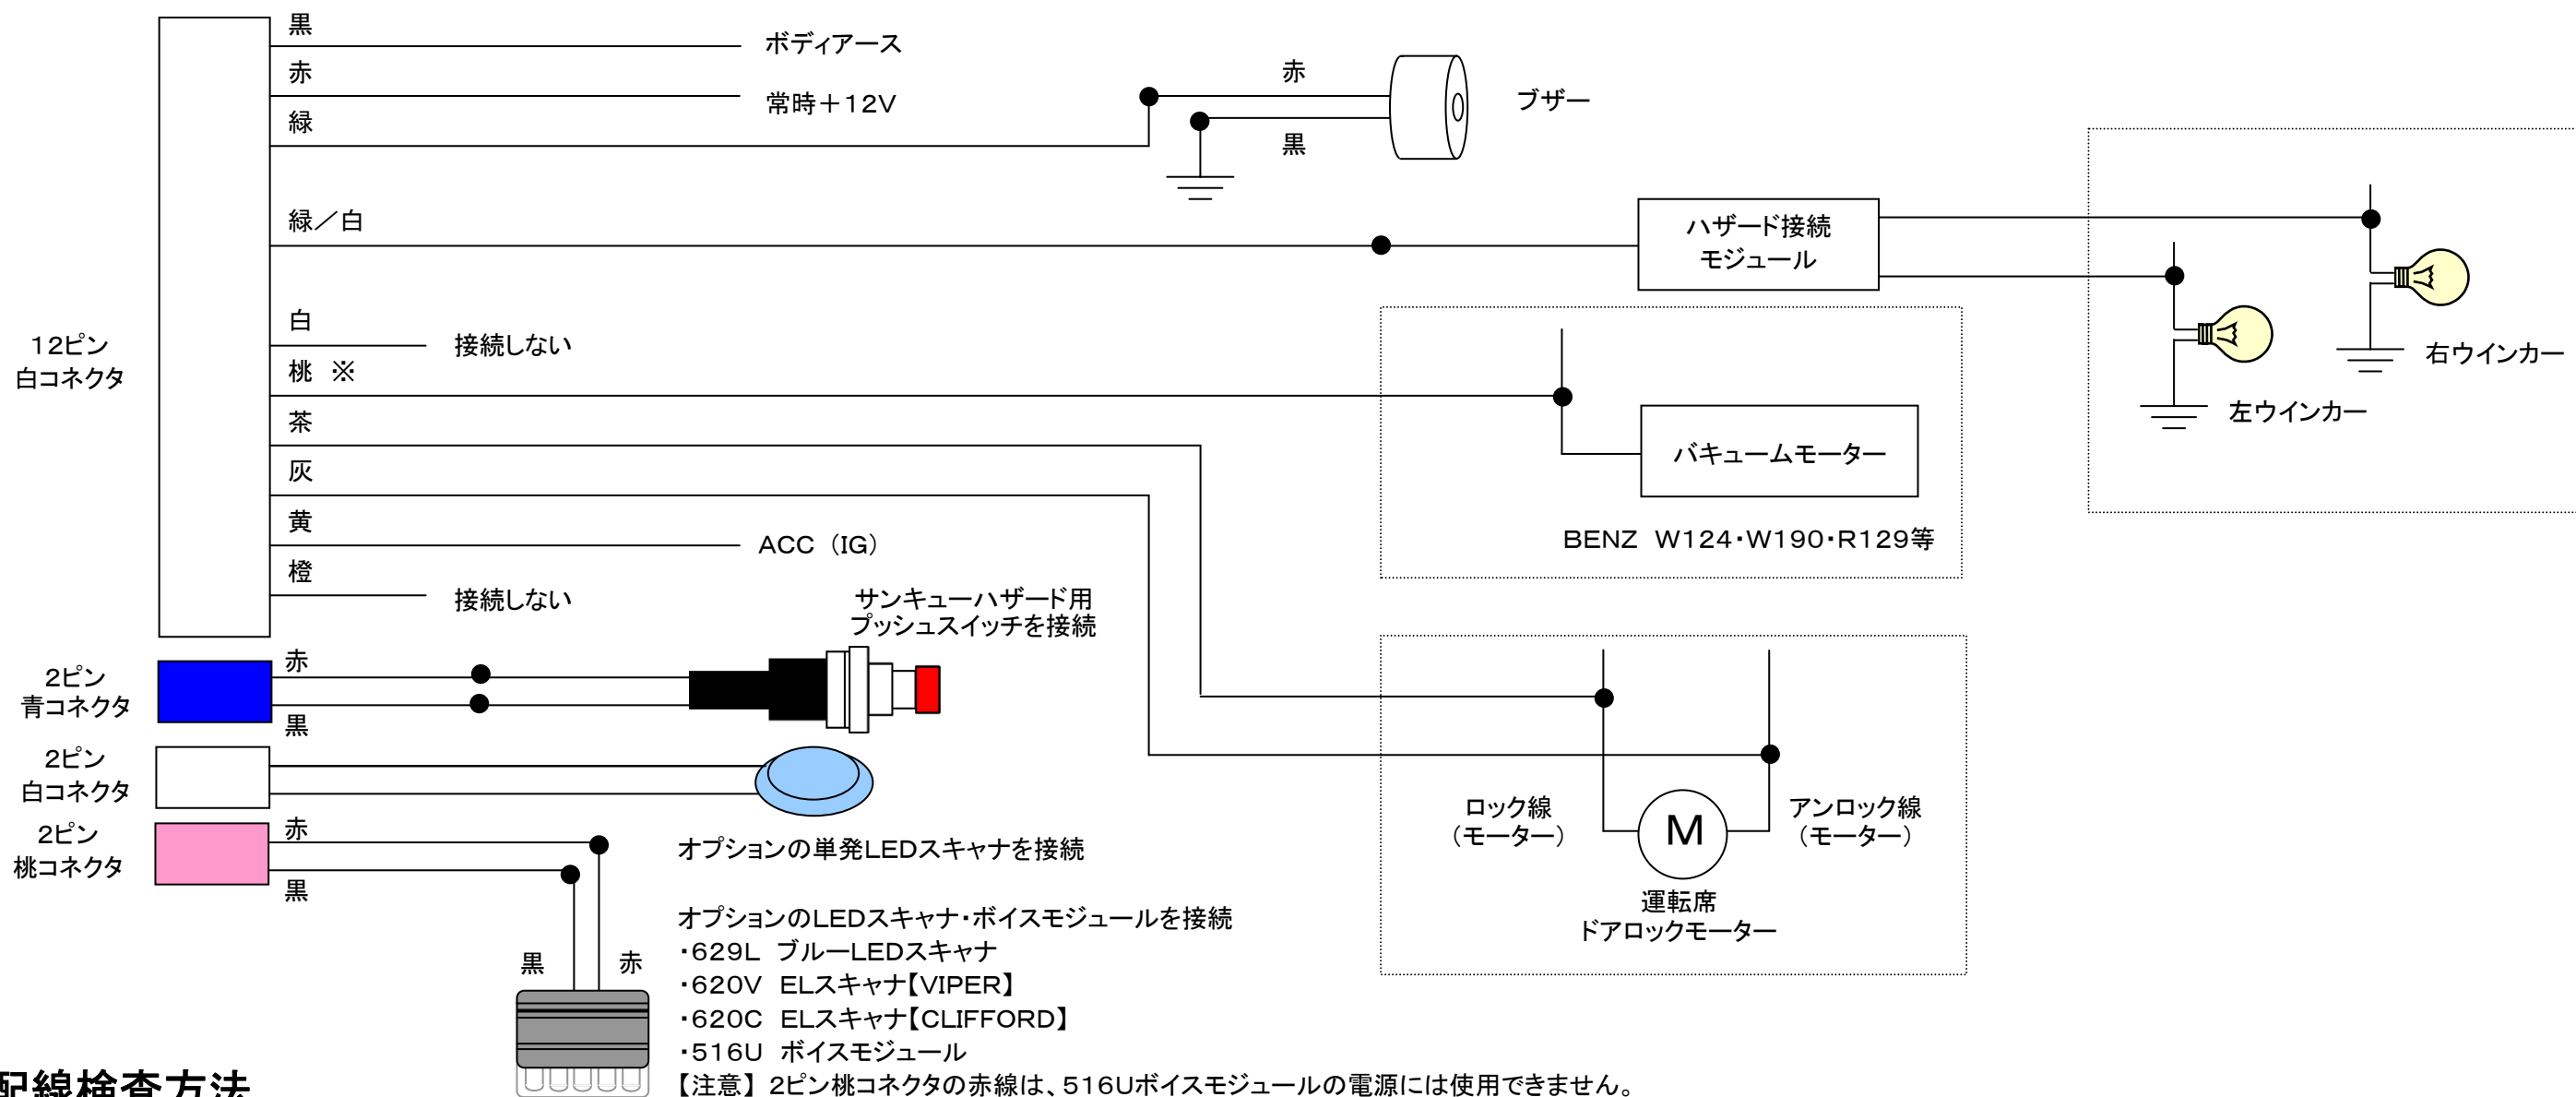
黒
ボディアース
赤
常時＋12V
緑
赤
ブザー
黒
緑／白
ハザード接続
モジュール
12ピン
白コネクタ
白
接続しない
桃 ※
茶
灰
黄
ACC（IG）
橙
接続しない
左ウインカー
右ウインカー
バキュームモーター
BENZ W124・W190・R129等
サンキューハザード用
プッシュスイッチを接続
2ピン
青コネクタ
赤
黒
2ピン
白コネクタ
2ピン
桃コネクタ
赤
黒
オプションの単発LEDスキャナを接続
黒
赤
オプションのLEDスキャナ・ボイスモジュールを接続
・629L ブルーLEDスキャナ
・620V ELスキャナ【VIPER】
・620C ELスキャナ【CLIFFORD】
・516U ボイスモジュール
【注意】2ピン桃コネクタの赤線は、516Uボイスモジュールの電源には使用できません。
ロック線
（モーター）
M
アンロック線
（モーター）
運転席
ドアロックモーター
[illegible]線検査方法